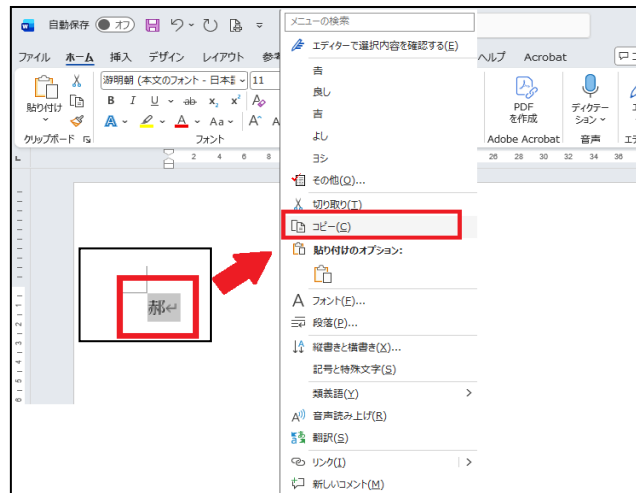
自動保存 オフ

ファイル ホーム 挿入 デザイン レイアウト 参考 ヘルプ Acrobat

貼り付け
クリップボード
游明朝 (本文のフォント - 日本語) 11
B I U ab $x_2$ $x^2$
A Aa A^ A
フォント

PDF を作成
Adobe Acrobat
ディクテーション
音声

2 4 6 8 26 28 30 32 34 36

郝

メニューの検索
エディターで選択内容を確認する(E)
吉
良し
吉
よし
ヨシ
その他(O)...
切り取り(T)
コピー(C)
貼り付けのオプション:
フォント(F)...
段落(P)...
縦書きと横書き(X)...
記号と特殊文字(S)
類義語(Y)
音声読み上げ(R)
翻訳(S)
リンク(I)
新しいコメント(M)